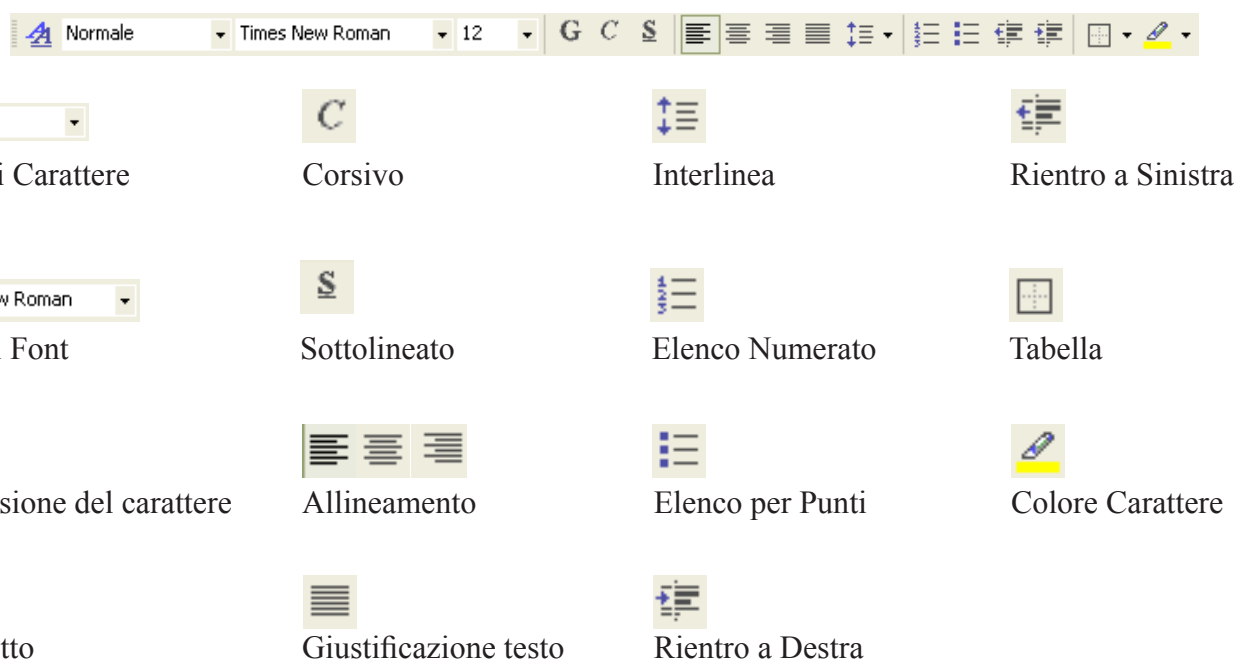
Normale | Times New Roman | 12 | G C S

i Carattere

Corsivo

Interlinea

Rientro a Sinistra

w Roman

Font

S

Sottolineato

Elenco Numerato

Tabella

sione del carattere

Allineamento

Elenco per Punti

Colore Carattere

tto

Giustificazione testo

Rientro a Destra